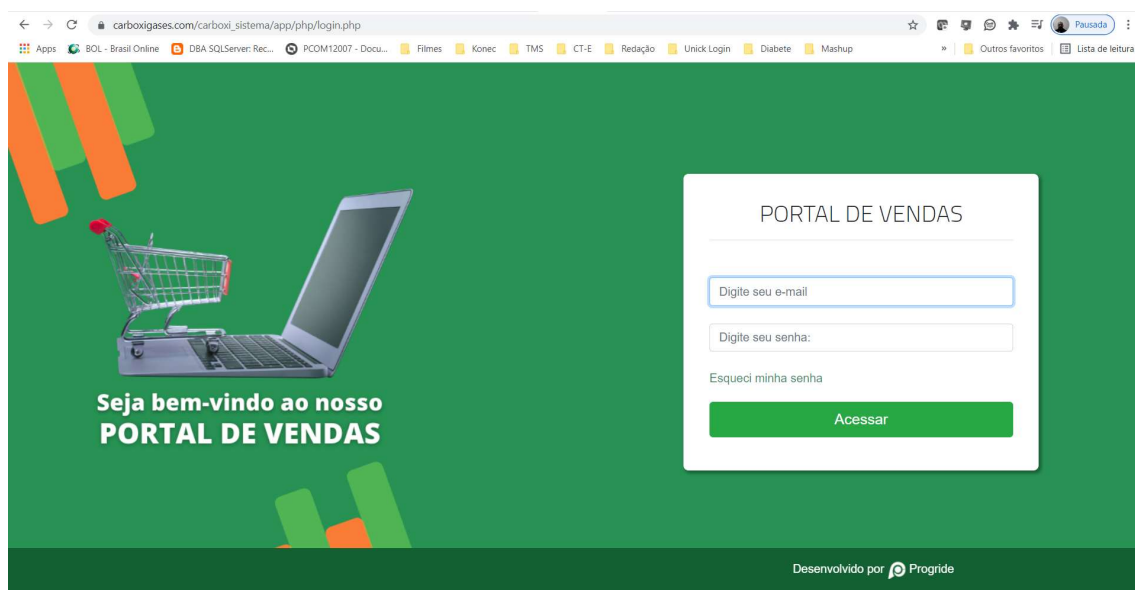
carboxigases.com/carboxi_sistema/app/php/login.php

Pausada

Apps BOL - Brasil Online DBA SQLServer: Rec... PCOM12007 - Docu... Filmes Konec TMS CT-E Redação Unick Login Diabete Mashup » Outros favoritos Lista de leitura

Seja bem-vindo ao nosso
PORTAL DE VENDAS

PORTAL DE VENDAS

Digite seu e-mail

Digite seu senha:

Esqueci minha senha

Acessar

Desenvolvido por Progride